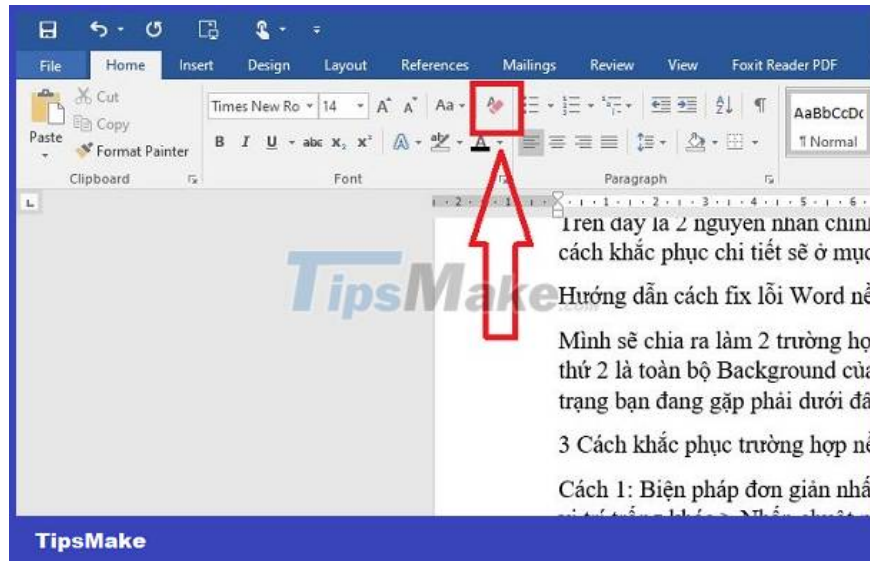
File Home Insert Design Layout References Mailings Review View Foxit Reader PDF

Cut
Copy
Paste
Format Painter
Clipboard

Times New Ro 14 A A Aa
B I U abc $x_2$ $x^2$ A
Font

Paragraph

AaBbCcDc
¶ Normal

Trên đây là 2 nguyên nhân chính
cách khắc phục chi tiết sẽ ở mục

Hướng dẫn cách fix lỗi Word nề

Mình sẽ chia ra làm 2 trường hợ
thứ 2 là toàn bộ Background của
trạng bạn đang gặp phải dưới đâ

3 Cách khắc phục trường hợp nề

Cách 1: Biện pháp đơn giản nhấ
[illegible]

TipsMake.com

TipsMake